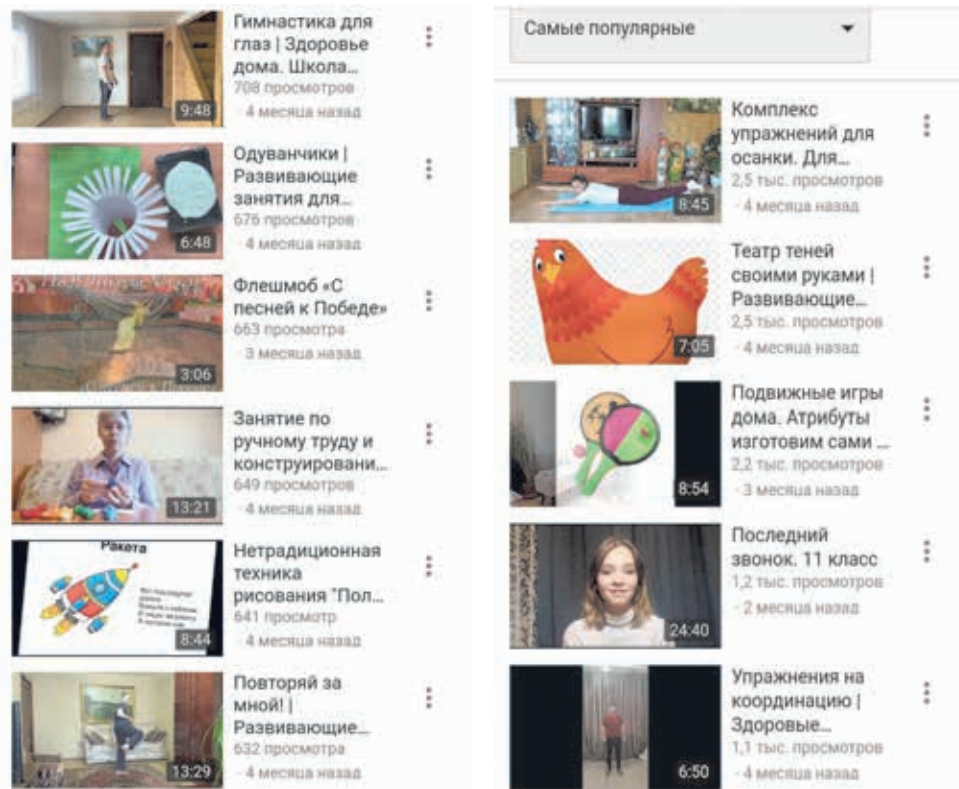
9:48
Гимнастика для глаз | Здоровье дома. Школа...
708 просмотров
· 4 месяца назад

6:48
Одуванчики | Развивающие занятия для...
676 просмотров
· 4 месяца назад

3:06
Флешмоб «С песней к Победе»
663 просмотра
· 3 месяца назад

13:21
Занятие по ручному труду и конструировани...
649 просмотров
· 4 месяца назад

Ракета
8:44
Нетрадиционная техника рисования "Пол...
641 просмотр
· 4 месяца назад

13:29
Повторяй за мной! | Развивающие...
632 просмотра
· 4 месяца назад

Самые популярные

8:45
Комплекс упражнений для осанки. Для...
2,5 тыс. просмотров
· 4 месяца назад

7:05
Театр теней своими руками | Развивающие...
2,5 тыс. просмотров
· 4 месяца назад

8:54
Подвижные игры дома. Атрибуты изготовим сами ...
2,2 тыс. просмотров
· 3 месяца назад

24:40
Последний звонок. 11 класс
1,2 тыс. просмотров
· 2 месяца назад

6:50
Упражнения на координацию | Здоровые...
1,1 тыс. просмотров
· 4 месяца назад